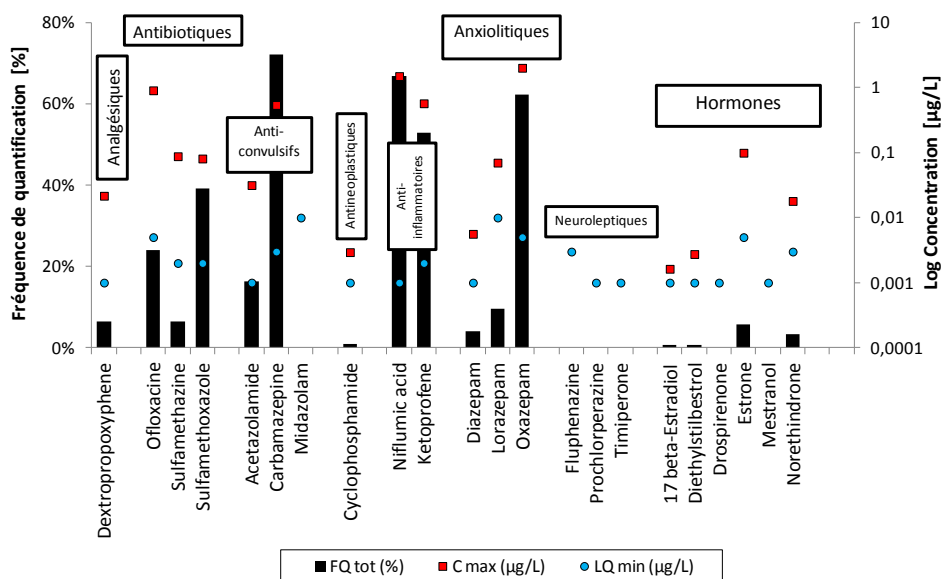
80%
60%
40%
20%
0%

Fréquence de quantification [%]

10
1
0,1
0,01
0,001
0,0001

Log Concentration [µg/L]

Antibiotiques

Analgésiques

Anti-convulsifs

Antineoplastiques

Anxiolitiques

Anti-inflammatoires

Neuroleptiques

Hormones

Dextropropoxyphene
Ofloxacine
Sulfamethazine
Sulfamethoxazole
Acetazolamide
Carbamazepine
Midazolam
Cyclophosphamide
Niflumic acid
Ketoprofene
Diazepam
Lorazepam
Oxazepam
Fluphenazine
Prochlorperazine
Timiperone
17 beta-Estradiol
Diethylstilbestrol
Drospirenone
Estrone
Mestranol
Norethindrone

FQ tot (%)
C max (µg/L)
LQ min (µg/L)